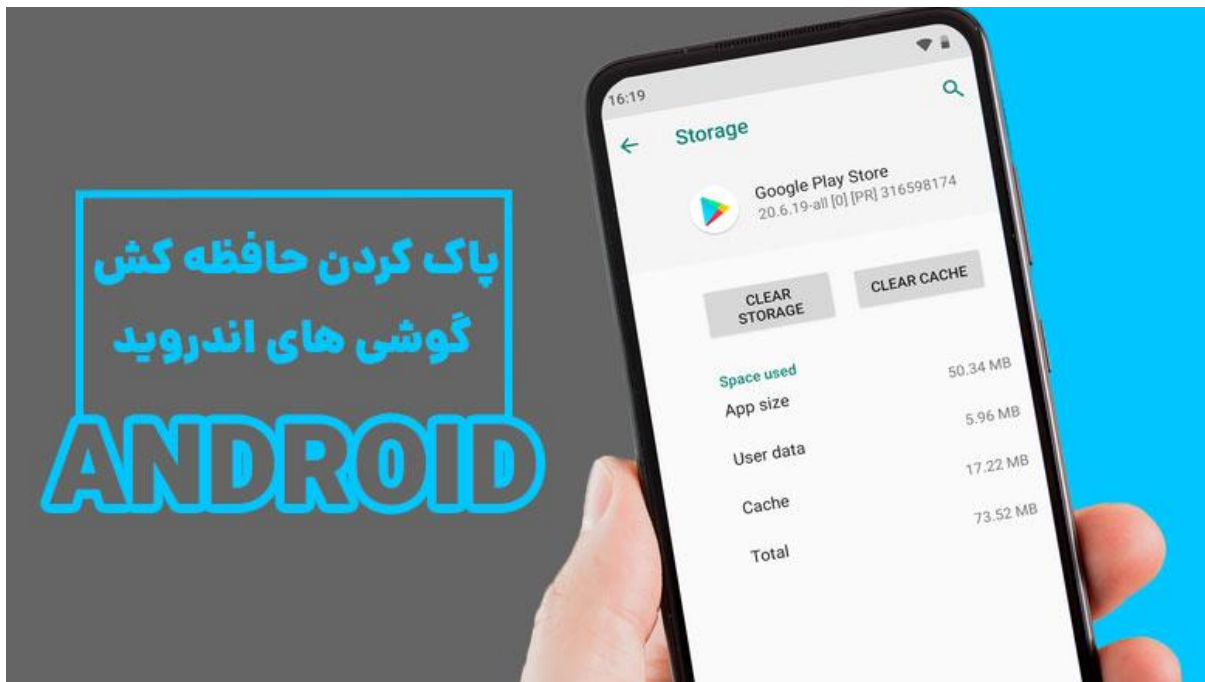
پاک کردن حافظه کش
گوشی های اندروید

ANDROID

16:19

Storage

Google Play Store
20.6.19-all [0] [PR] 316598174

CLEAR STORAGE

CLEAR CACHE

Space used

| | |
|---|---|
| App size | 50.34 MB |
| User data | 5.96 MB |
| Cache | 17.22 MB |
| Total | 73.52 MB |